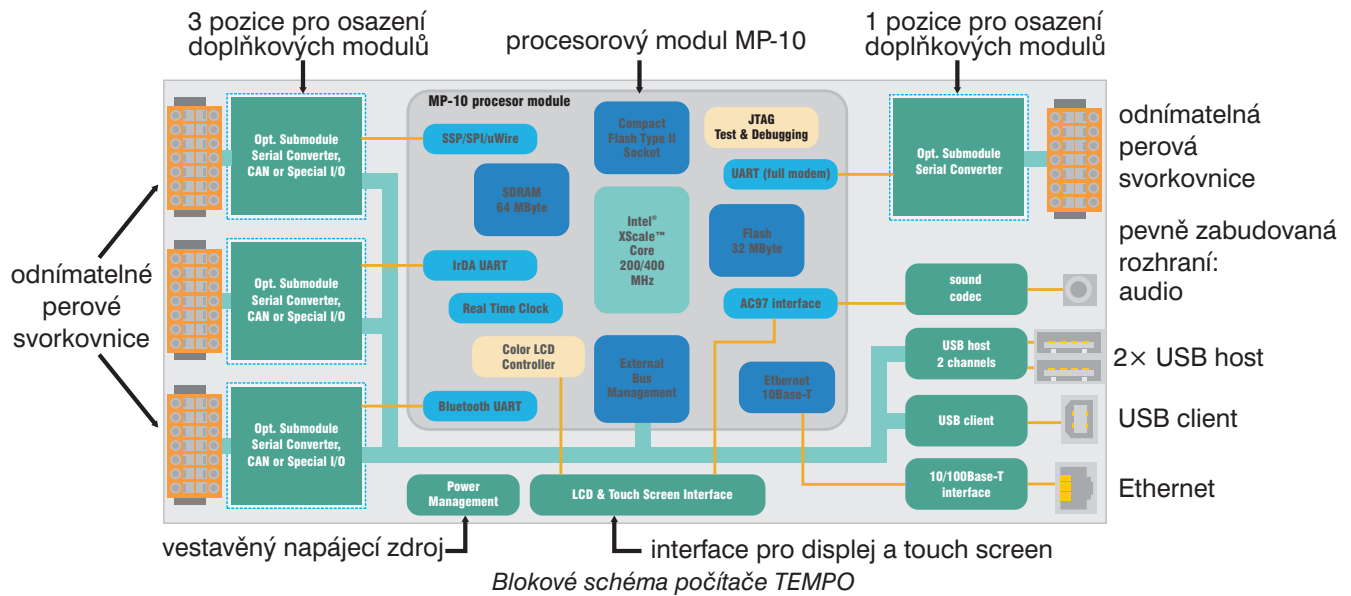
3 pozice pro osazení doplňkových modulů

procesorový modul MP-10

1 pozice pro osazení doplňkových modulů

MP-10 procesor module

Opt. Submodule Serial Converter, CAN or Special I/O

SSP/SPI/uWire

Compact Flash Type II Socket

JTAG Test & Debugging

Opt. Submodule Serial Converter

odnímatelná perová svorkovnice

UART (full modem)

SDRAM 64 MByte

Intel® XScale™ Core 200/400 MHz

Flash 32 MByte

pevně zabudovaná rozhraní: audio

odnímatelné perové svorkovnice

Opt. Submodule Serial Converter, CAN or Special I/O

IrDA UART

Real Time Clock

AC97 interface

sound codec

Color LCD Controller

External Bus Management

USB host 2 channels

2× USB host

Ethernet 10Base-T

Opt. Submodule Serial Converter, CAN or Special I/O

Bluetooth UART

USB client

USB client

10/100Base-T interface

Ethernet

Power Management

LCD & Touch Screen Interface

vestavěný napájecí zdroj

interface pro displej a touch screen

Blokové schéma počítače TEMPO